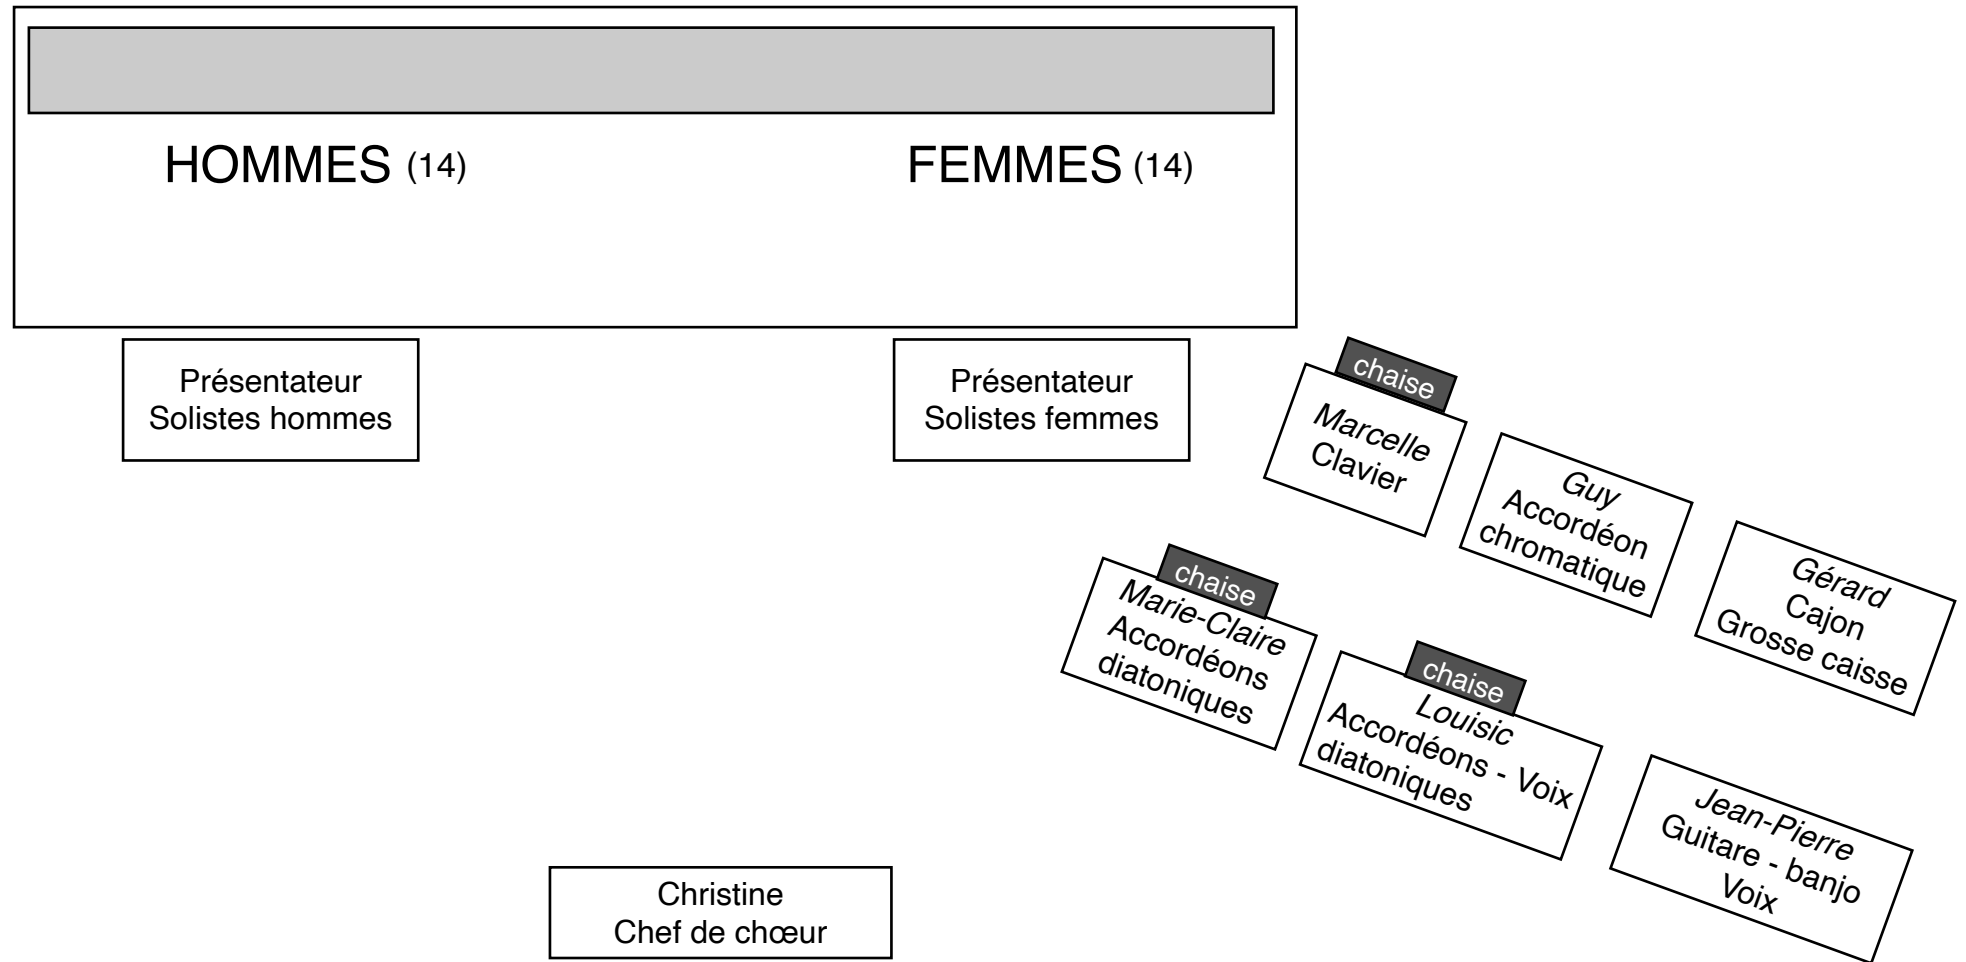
HOMMES (14)

FEMMES (14)

Présentateur
Solistes hommes

Présentateur
Solistes femmes

chaise

Marcelle
Clavier

Guy
Accordéon
chromatique

Gérard
Cajon
Grosse caisse

chaise

Marie-Claire
Accordéons
diatoniques

chaise

Louisic
Accordéons - Voix
diatoniques

Jean-Pierre
Guitare - banjo
Voix

Christine
Chef de chœur